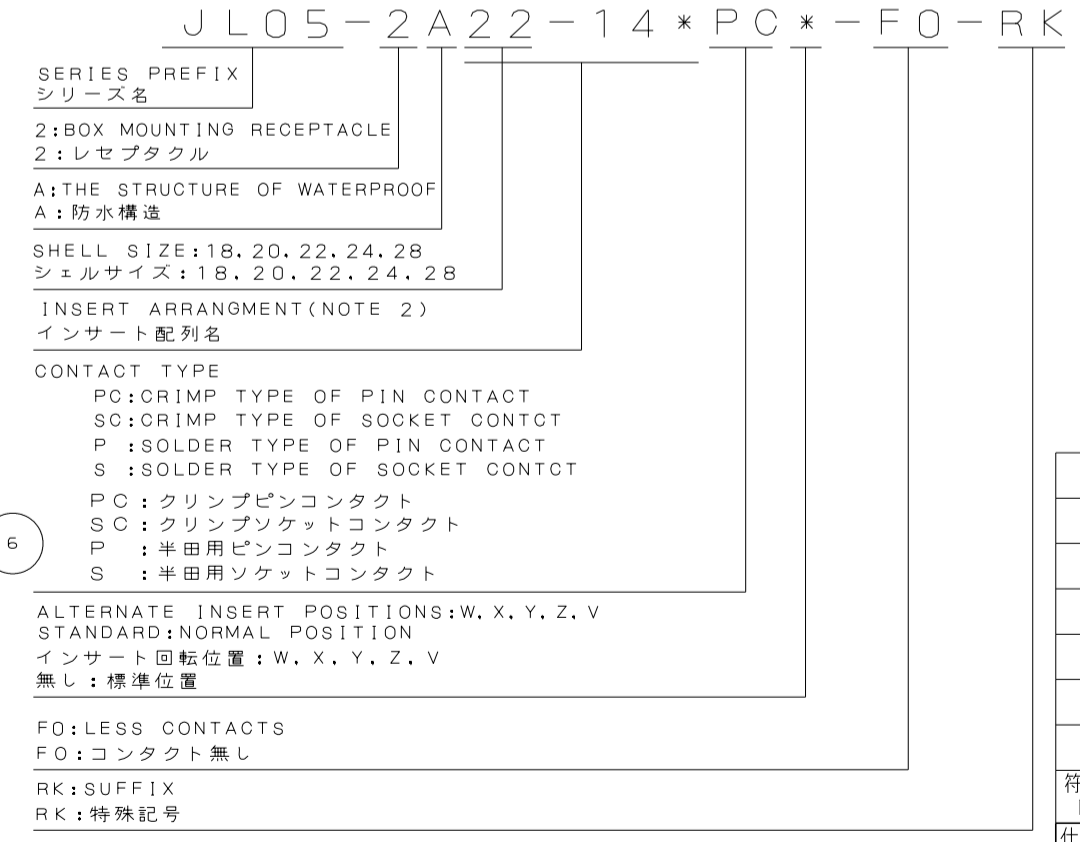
JL05-2A22-14*PC*-F0-RK

SERIES PREFIX
シリーズ名

2:BOX MOUNTING RECEPTACLE
2:レセプタクル

A:THE STRUCTURE OF WATERPROOF
A:防水構造

SHELL SIZE:18, 20, 22, 24, 28
シェルサイズ:18, 20, 22, 24, 28

INSERT ARRANGMENT(NOTE 2)
インサート配列名

CONTACT TYPE
PC:CRIMP TYPE OF PIN CONTACT
SC:CRIMP TYPE OF SOCKET CONTCT
P :SOLDER TYPE OF PIN CONTACT
S :SOLDER TYPE OF SOCKET CONTCT
PC:クリンプピンコンタクト
SC:クリンプソケットコンタクト
P :半田用ピンコンタクト
S :半田用ソケットコンタクト

6

ALTERNATE INSERT POSITIONS:W, X, Y, Z, V
STANDARD:NORMAL POSITION
インサート回転位置:W, X, Y, Z, V
無し:標準位置

F0:LESS CONTACTS
F0:コンタクト無し

RK:SUFFIX
RK:特殊記号

符
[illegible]
仕